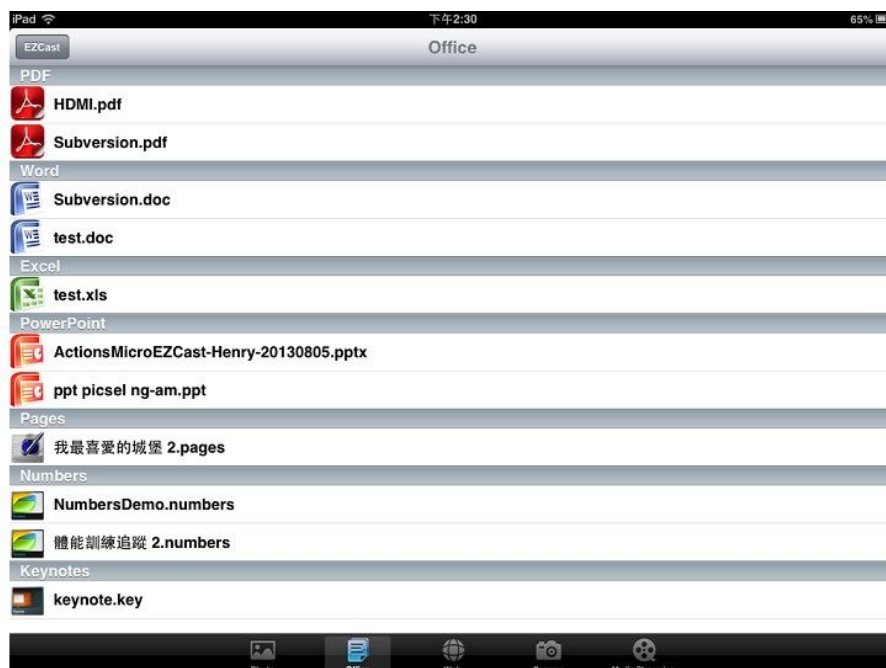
iPad
下午2:30
65%

EZCast
Office

PDF
HDMI.pdf
Subversion.pdf
Word
Subversion.doc
test.doc
Excel
test.xls
PowerPoint
ActionsMicroEZCast-Henry-20130805.pptx
ppt picsel ng-am.ppt
Pages
我最喜愛的城堡 2.pages
Numbers
NumbersDemo.numbers
體能訓練追蹤 2.numbers
Keynotes
keynote.key

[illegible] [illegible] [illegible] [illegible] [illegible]